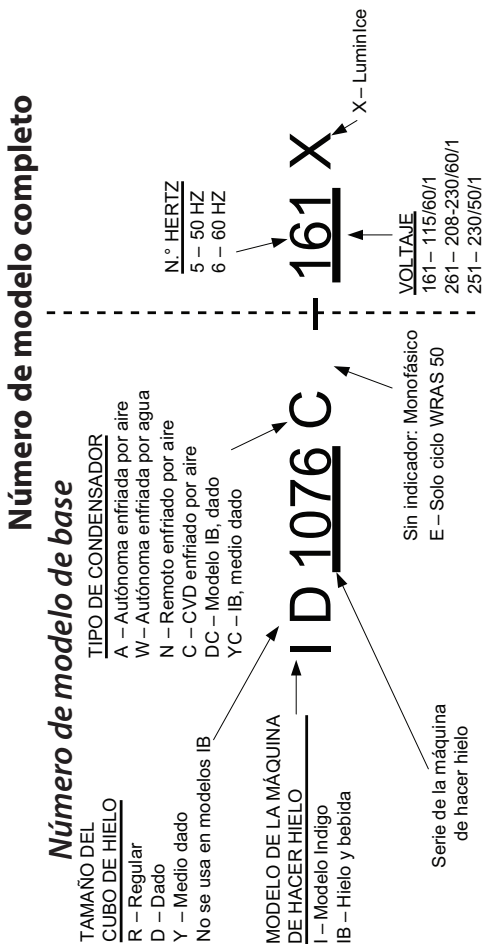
Número de modelo completo

Número de modelo de base

TAMAÑO DEL CUBO DE HIELO
R – Regular
D – Dado
Y – Medio dado
No se usa en modelos IB

MODELO DE LA MÁQUINA DE HACER HIELO
I – Modelo Indigo
IB – Hielo y bebida

TIPO DE CONDENSADOR
A – Autónoma enfriada por aire
W – Autónoma enfriada por agua
N – Remoto enfriado por aire
C – CVD enfriado por aire
DC – Modelo IB, dado
YC – IB, medio dado

I D 1076 C – 161 X

Serie de la máquina de hacer hielo

Sin indicador: Monofásico
E – Solo ciclo WRAS 50

N.° HERTZ
5 – 50 HZ
6 – 60 HZ

VOLTAJE
161 – 115/60/1
261 – 208-230/60/1
251 – 230/50/1

X – Luminice